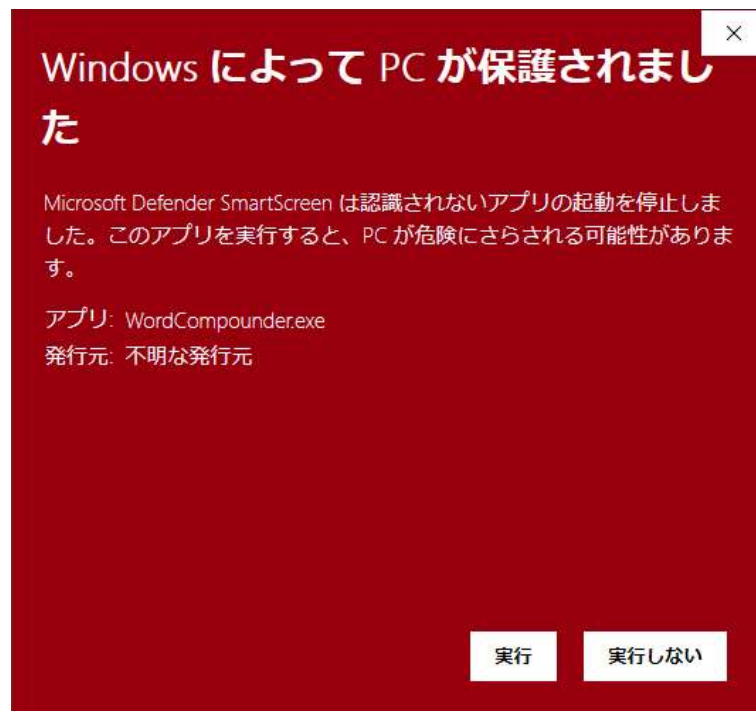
×

Windows によって PC が保護されました

Microsoft Defender SmartScreen は認識されないアプリの起動を停止しました。このアプリを実行すると、PC が危険にさらされる可能性があります。

アプリ: WordCompounder.exe
発行元: 不明な発行元

実行
実行しない